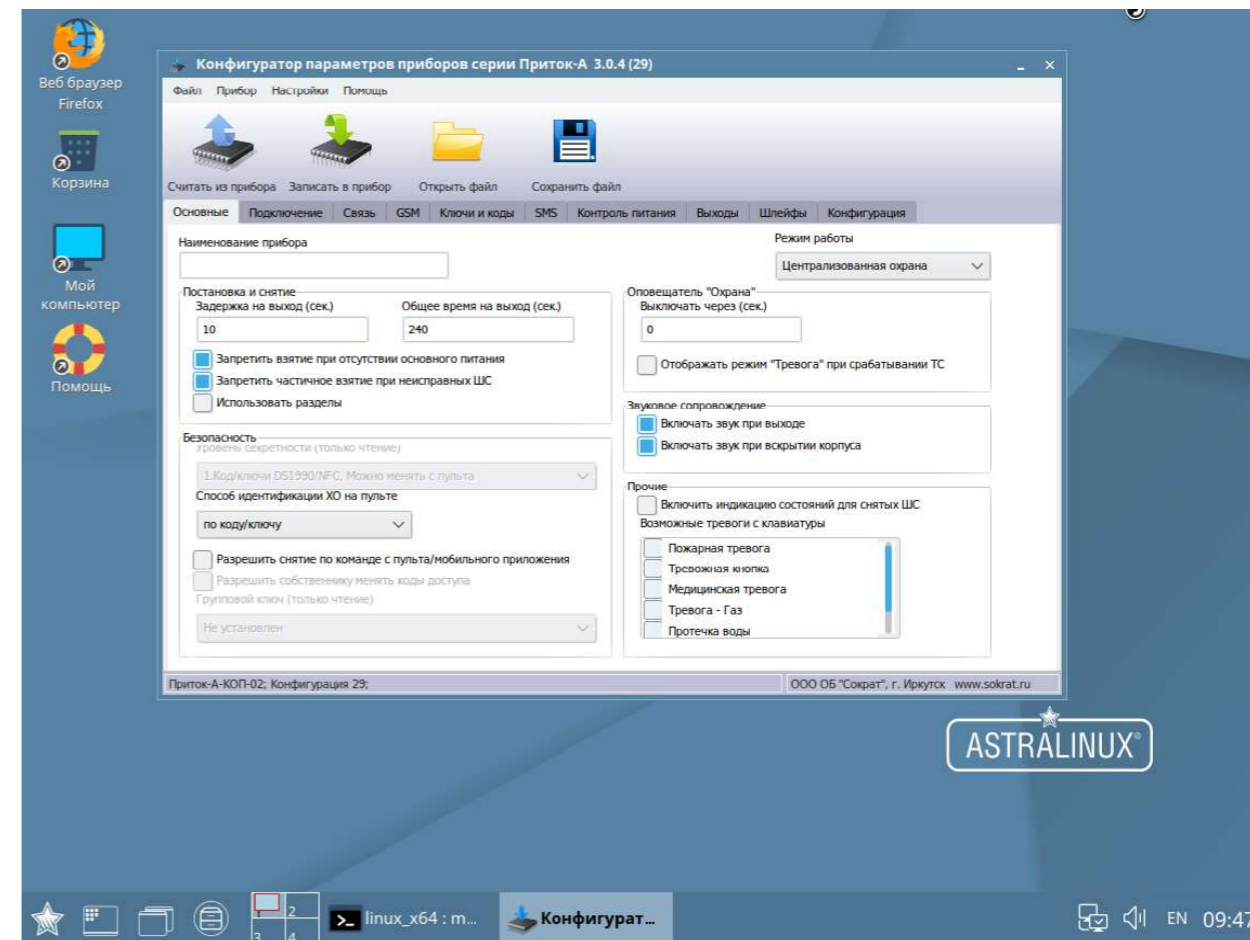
Веб браузер Firefox

Корзина

Мой компьютер

Помощь

Конфигуратор параметров приборов серии Приток-А 3.0.4 (29)

Файл Прибор Настройки Помощь

Считать из прибора Записать в прибор Открыть файл Сохранить файл

Основные Подключение Связь GSM Ключи и коды SMS Контроль питания Выходы Шлейфы Конфигурация

Наименование прибора

Режим работы

Централизованная охрана

Постановка и снятие

Задержка на выход (сек.) Общее время на выход (сек.)

10 240

Запретить взятие при отсутствии основного питания

Запретить частичное взятие при неисправных ШС

Использовать разделы

Оповещатель "Охрана"

Выключать через (сек.)

0

Отображать режим "Тревога" при срабатывании ТС

Звуковое сопровождение

Включать звук при выходе

Включать звук при вскрытии корпуса

Безопасность

Уровень секретности (только чтение)

1.Код/ключи DS1990/NFC, Можно менять с пульта

Способ идентификации ХО на пульте

по коду/ключу

Разрешить снятие по команде с пульта/мобильного приложения

Разрешить собственнику менять коды доступа

Групповой ключ (только чтение)

Не установлен

Прочие

Включить индикацию состояний для снятых ШС

Возможные тревоги с клавиатуры

Пожарная тревога

Тревожная кнопка

Медицинская тревога

Тревога - Газ

Протечка воды

Приток-А-КОП-02; Конфигурация 29;

ООО ОБ "Сократ", г. Иркутск www.sokrat.ru

ASTRALINUX

1 2 3 4

linux_x64 : m...

Конфигурат...

EN 09:47